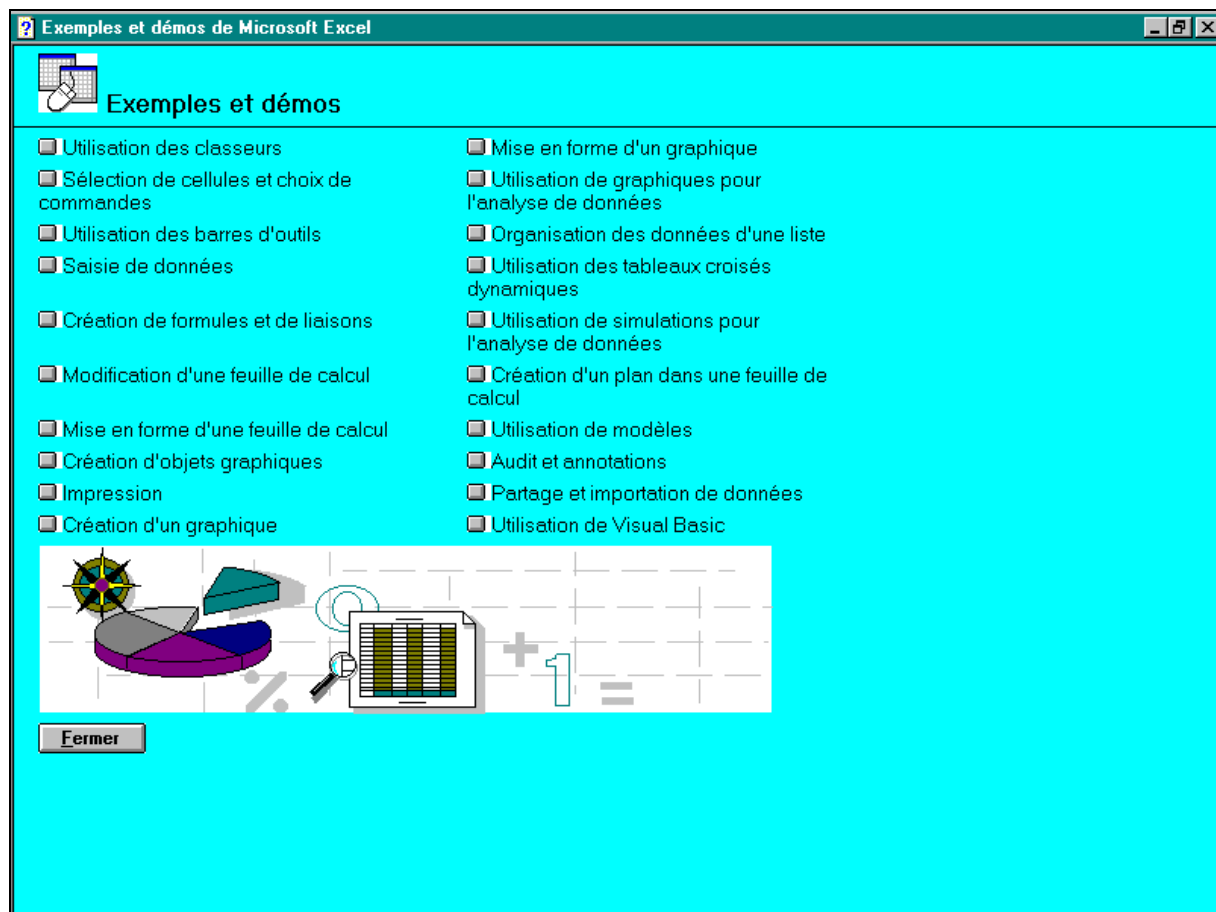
Exemples et démos de Microsoft Excel

Exemples et démos

Utilisation des classeurs

Sélection de cellules et choix de commandes

Utilisation des barres d'outils

Saisie de données

Création de formules et de liaisons

Modification d'une feuille de calcul

Mise en forme d'une feuille de calcul

Création d'objets graphiques

Impression

Création d'un graphique

Mise en forme d'un graphique

Utilisation de graphiques pour l'analyse de données

Organisation des données d'une liste

Utilisation des tableaux croisés dynamiques

Utilisation de simulations pour l'analyse de données

Création d'un plan dans une feuille de calcul

Utilisation de modèles

Audit et annotations

Partage et importation de données

Utilisation de Visual Basic

%

+1 =

Fermer